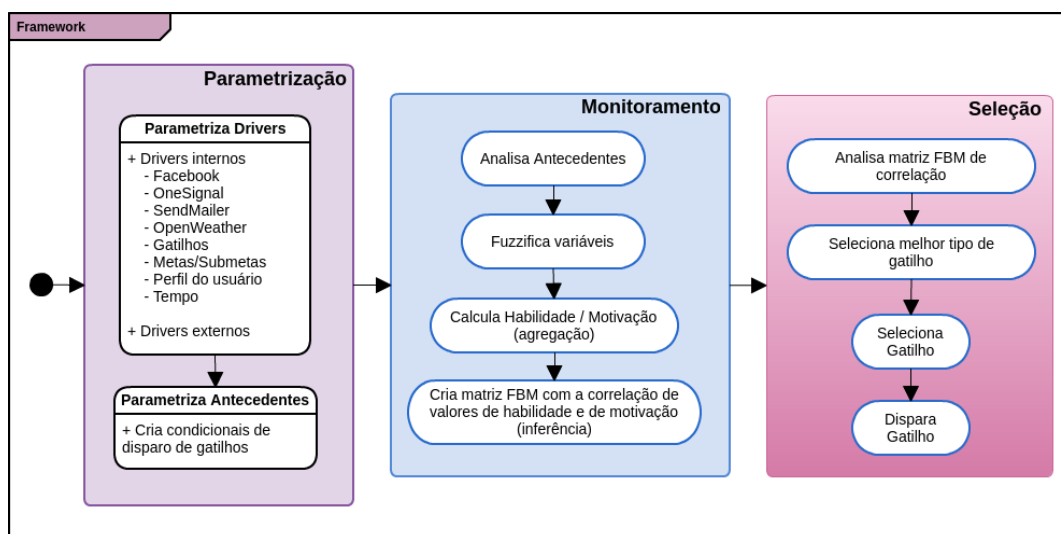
Framework

Parametrização

Parametriza Drivers

+ Drivers internos
- Facebook
- OneSignal
- SendMailer
- OpenWeather
- Gatilhos
- Metas/Submetas
- Perfil do usuário
- Tempo

+ Drivers externos

Parametriza Antecedentes

+ Cria condicionais de disparo de gatilhos

Monitoramento

Analisa Antecedentes

Fuzzifica variáveis

Calcula Habilidade / Motivação (agregação)

Cria matriz FBM com a correlação de valores de habilidade e de motivação (inferência)

Seleção

Analisa matriz FBM de correlação

Seleciona melhor tipo de gatilho

Seleciona Gatilho

Dispara Gatilho